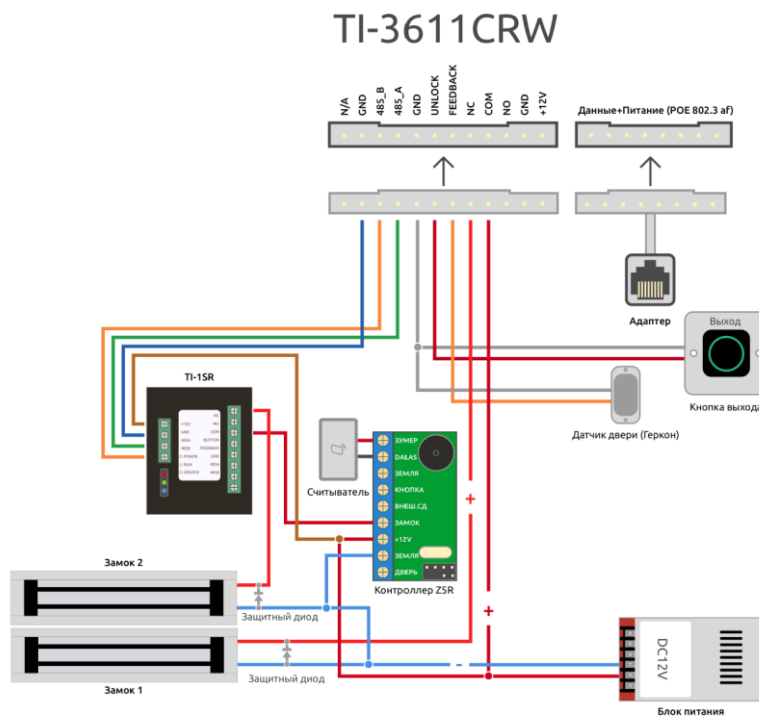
TI-3611CRW

N/A
GND
485_B
485_A
GND
UNLOCK
FEEDBACK
NC
COM
NO
GND
+12V

Данные+Питание (POE 802.3 af)

Адаптер

Выход

Кнопка выхода

Датчик двери (Геркон)

TI-1SR

+12V
GND
485A
485B
POWER
RUN
UNLOCK
NC
NO
COM
BUTTON
FEEDBACK
GND
485A
485B

Считыватель

ЗУМЕР
DALAS
ЗЕМЛЯ
КНОПКА
ВНЕШ.СД
ЗАМОК
+12V
ЗЕМЛЯ
ДВЕРЬ

Контроллер Z5R

+
+

Замок 2

Защитный диод

Замок 1

Защитный диод

-

DC12V

Блок питания